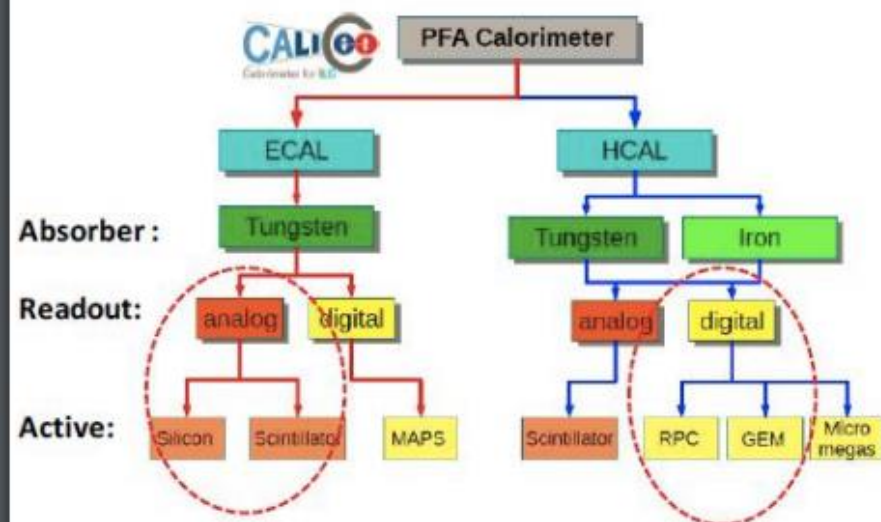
CALICE
Calorimeter for ILC

PFA Calorimeter

ECAL

HCAL

Absorber:

Tungsten

Tungsten

Iron

Readout:

analog

digital

analog

digital

Active:

Silicon

Scintillator

MAPS

Scintillator

RPC

GEM

Micro megas